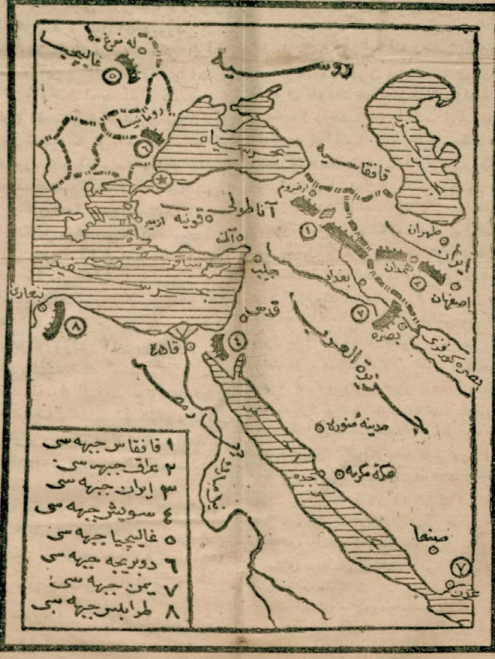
روسیه
غالیچیه
قافقاسیه
بحر سیاه
ارضروم
آناطولی
قونیه
ازمیر
آطه
طهران
ایران
همدان
اصفهان
بغداد
جلب
قدس
قاهره
بصره
جزیرة العرب
مدینه منوره
مکه مکرمه
صنعا
عدن
بنغازی
١ قافقاس جبهه سی
٢ عراق جبهه سی
٣ ایران جبهه سی
٤ سویش جبهه سی
٥ غالیچیا جبهه سی
٦ دوبریجه جبهه سی
٧ یمن جبهه سی
٨ طرابلس جبهه سی